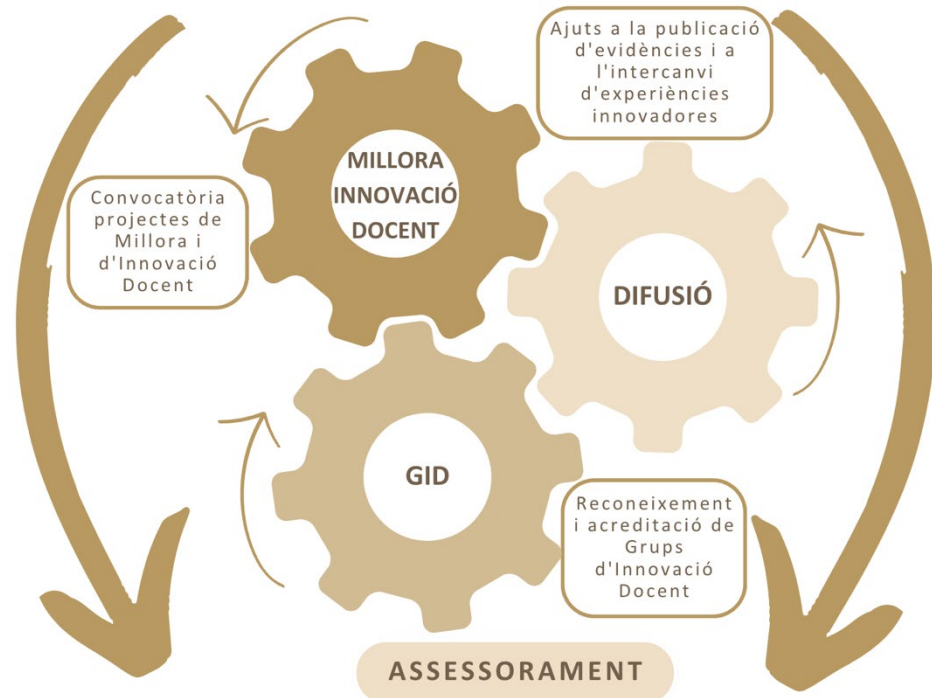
Ajuts a la publicació d'evidències i a l'intercanvi d'experiències innovadores

MILLORA INNOVACIÓ DOCENT

Convocatòria projectes de Millora i d'Innovació Docent

DIFUSIÓ

GID

Reconeixement i acreditació de Grups d'Innovació Docent

ASSESSORAMENT